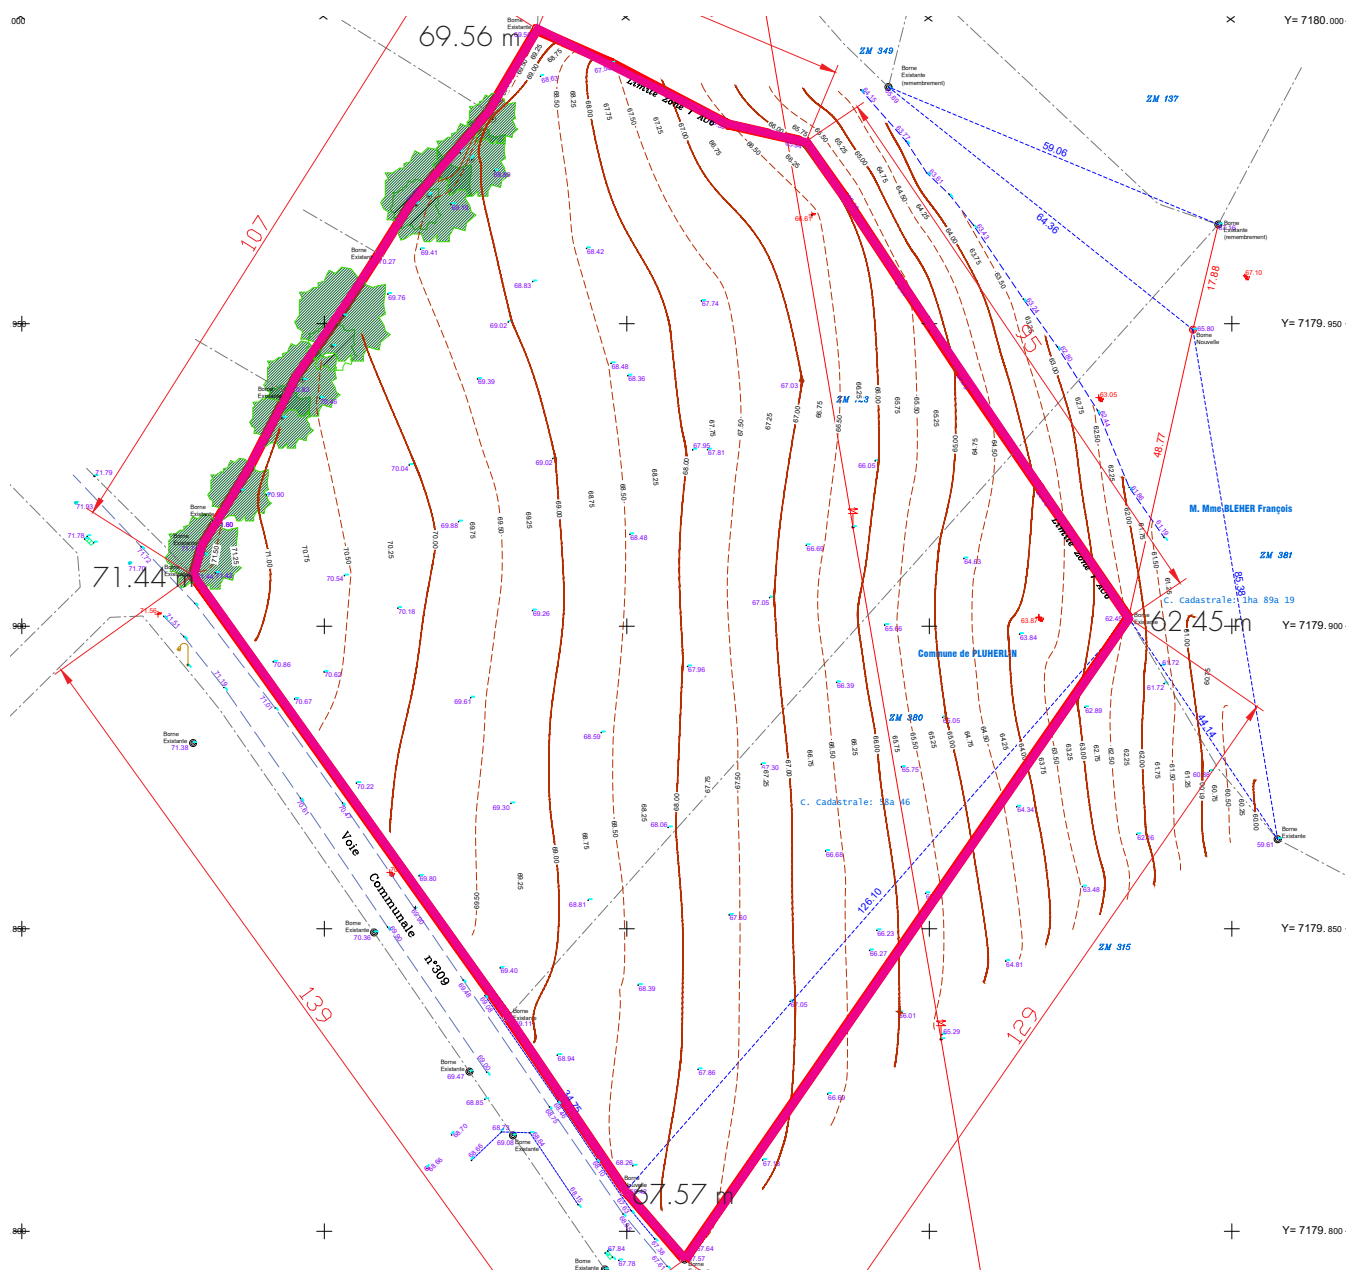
Y= 7180.000
Y= 7179.950
Y= 7179.900
Y= 7179.850
Y= 7179.800

69.56 m
71.44 m
62.45 m
67.57 m

ZM 349
ZM 137
ZM 123
ZM 380
ZM 381
ZM 315

Borne Existante (remembrement)
Borne Nouvelle
Borne Existante

59.06
64.36
17.88
48.77
85.39
44.14
126.10
34.75
107
139
129

Limite Zone 1 AUe

M. Mme BLEHER François
C. Cadastrale: 1ha 89a 19
C. Cadastrale: 58a 46
Commune de PLUHERLIN

Voie Communale n°309

71.79
71.93
71.78
71.56
71.38
70.27
69.41
69.76
69.02
68.83
68.42
67.74
69.39
68.48
68.36
67.03
67.95
67.81
70.04
69.88
69.02
70.90
70.54
70.18
69.26
68.48
66.69
67.05
66.05
64.63
63.87
63.84
63.05
65.66
66.39
70.86
70.62
70.67
69.61
67.96
68.59
67.30
65.05
65.75
70.22
69.30
68.06
66.68
64.34
62.56
63.48
69.80
68.81
67.60
66.23
66.27
64.81
69.40
68.39
67.05
65.01
65.29
68.94
67.86
66.69
69.47
68.85
68.23
69.08
68.26
67.15
67.84
67.78
67.64
67.57
70.36
61.72
62.89
59.61
67.10
65.80
62.45
66.87
69.60
68.67